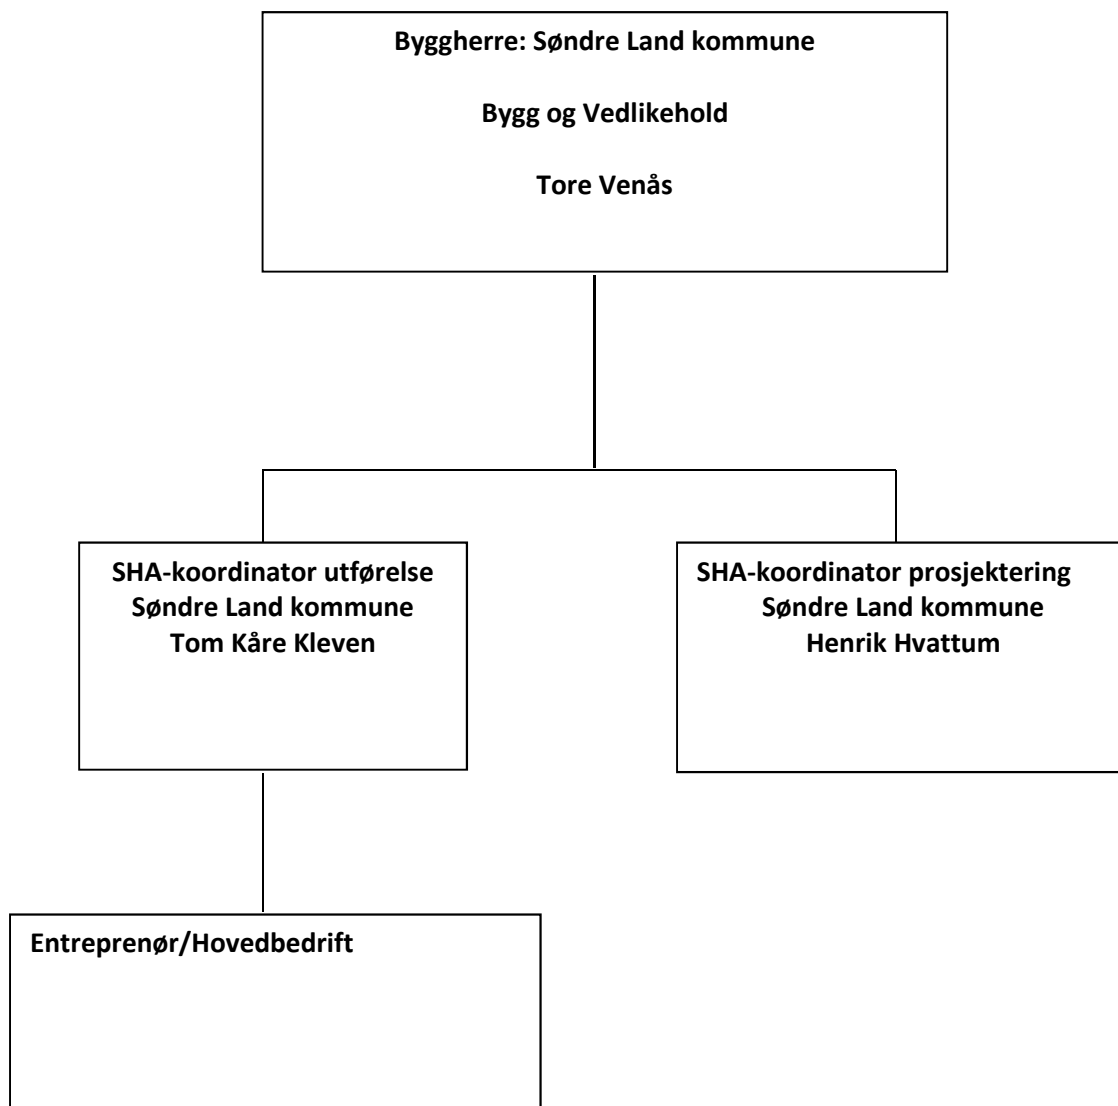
Byggherre: Søndre Land kommune

Bygg og Vedlikehold

Tore Venås

SHA-koordinator utførelse
Søndre Land kommune
Tom Kåre Kleven

SHA-koordinator prosjektering
Søndre Land kommune
Henrik Hvattum

Entreprenør/Hovedbedrift